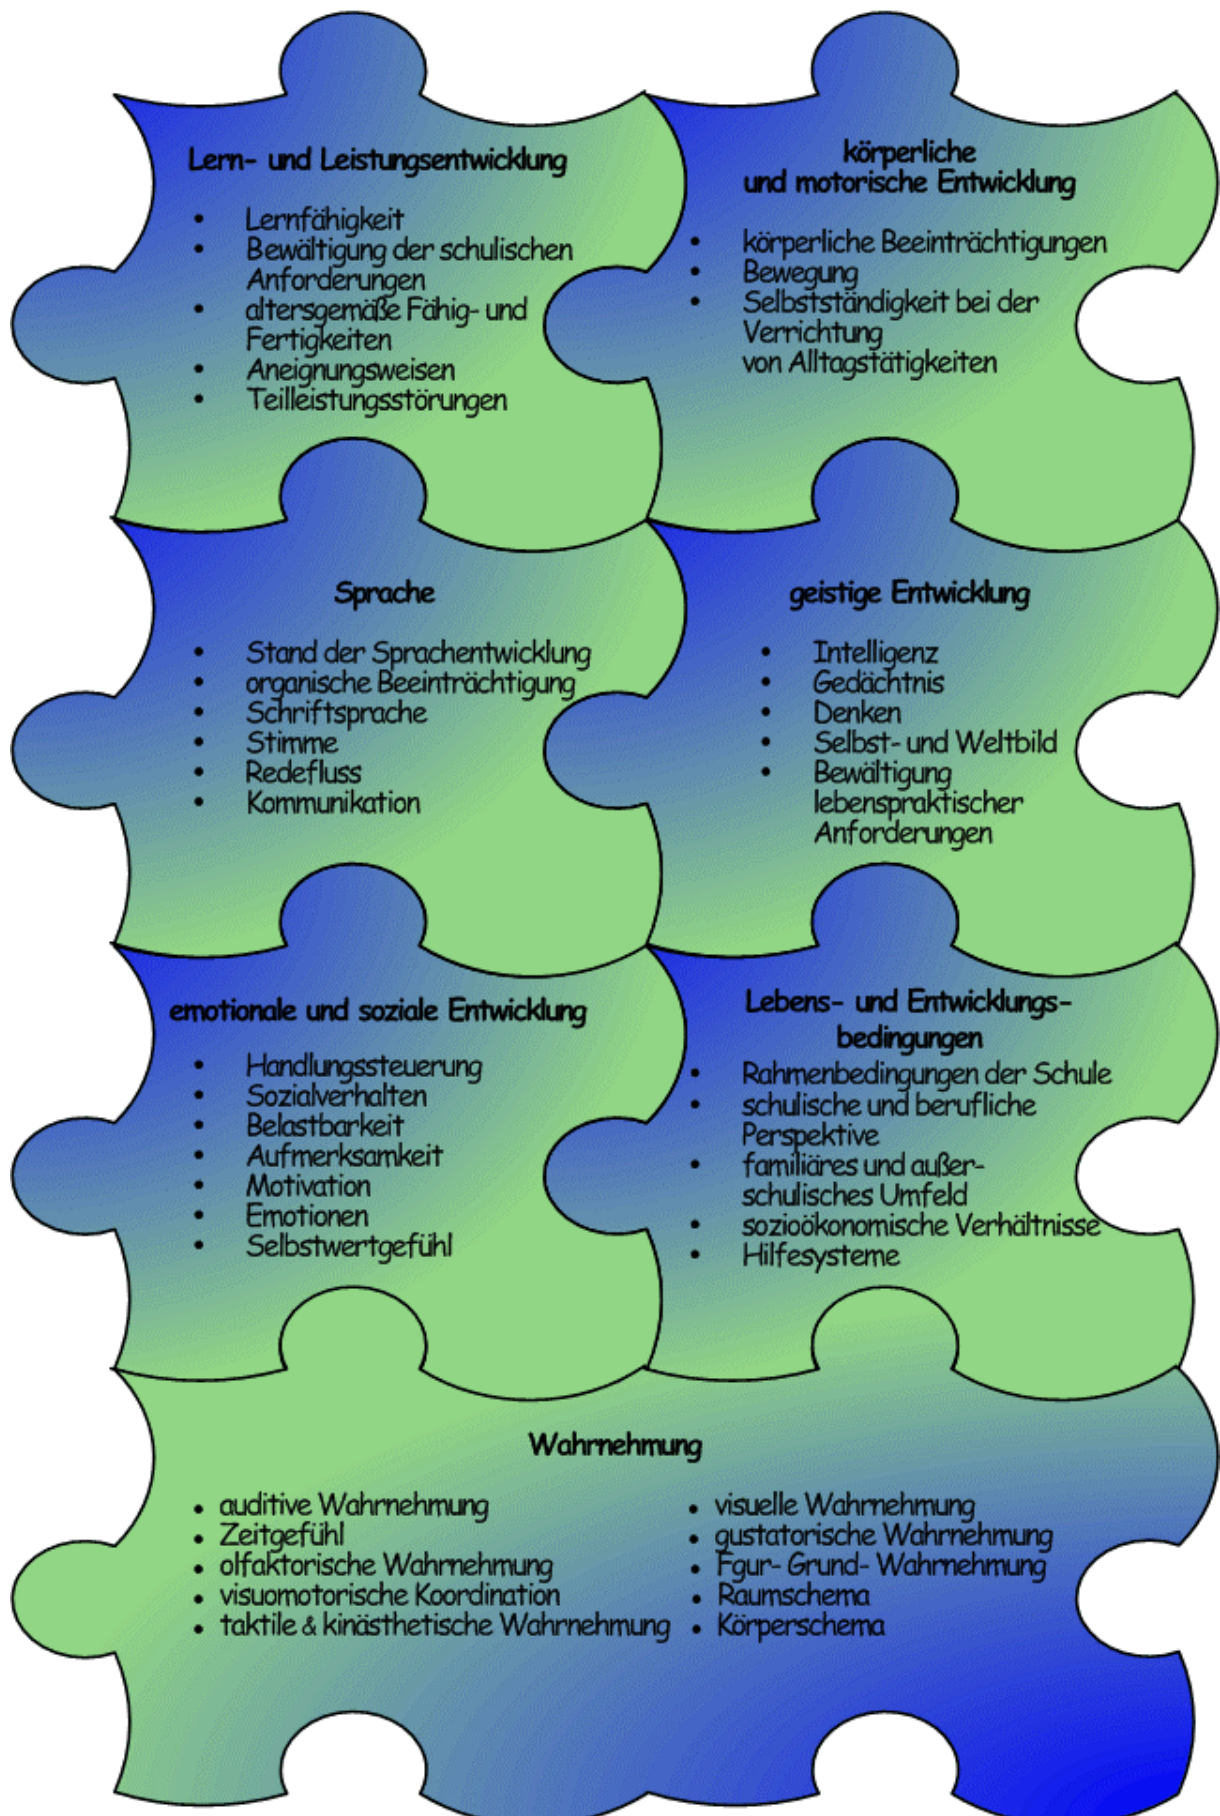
Lern- und Leistungsentwicklung

- Lernfähigkeit
- Bewältigung der schulischen Anforderungen
- altersgemäße Fähig- und Fertigkeiten
- Aneignungsweisen
- Teilleistungsstörungen

körperliche und motorische Entwicklung

- körperliche Beeinträchtigungen
- Bewegung
- Selbstständigkeit bei der Verrichtung von Alltagstätigkeiten

Sprache

- Stand der Sprachentwicklung
- organische Beeinträchtigung
- Schriftsprache
- Stimme
- Redefluss
- Kommunikation

geistige Entwicklung

- Intelligenz
- Gedächtnis
- Denken
- Selbst- und Weltbild
- Bewältigung lebenspraktischer Anforderungen

emotionale und soziale Entwicklung

- Handlungssteuerung
- Sozialverhalten
- Belastbarkeit
- Aufmerksamkeit
- Motivation
- Emotionen
- Selbstwertgefühl

Lebens- und Entwicklungsbedingungen

- Rahmenbedingungen der Schule
- schulische und berufliche Perspektive
- familiäres und außerschulisches Umfeld
- sozioökonomische Verhältnisse
- Hilfesysteme

Wahrnehmung

- auditive Wahrnehmung
- Zeitgefühl
- olfaktorische Wahrnehmung
- visuomotorische Koordination
- taktile & kinästhetische Wahrnehmung

- visuelle Wahrnehmung
- gustatorische Wahrnehmung
- Fgur- Grund- Wahrnehmung
- Raumschema
- Körperschema